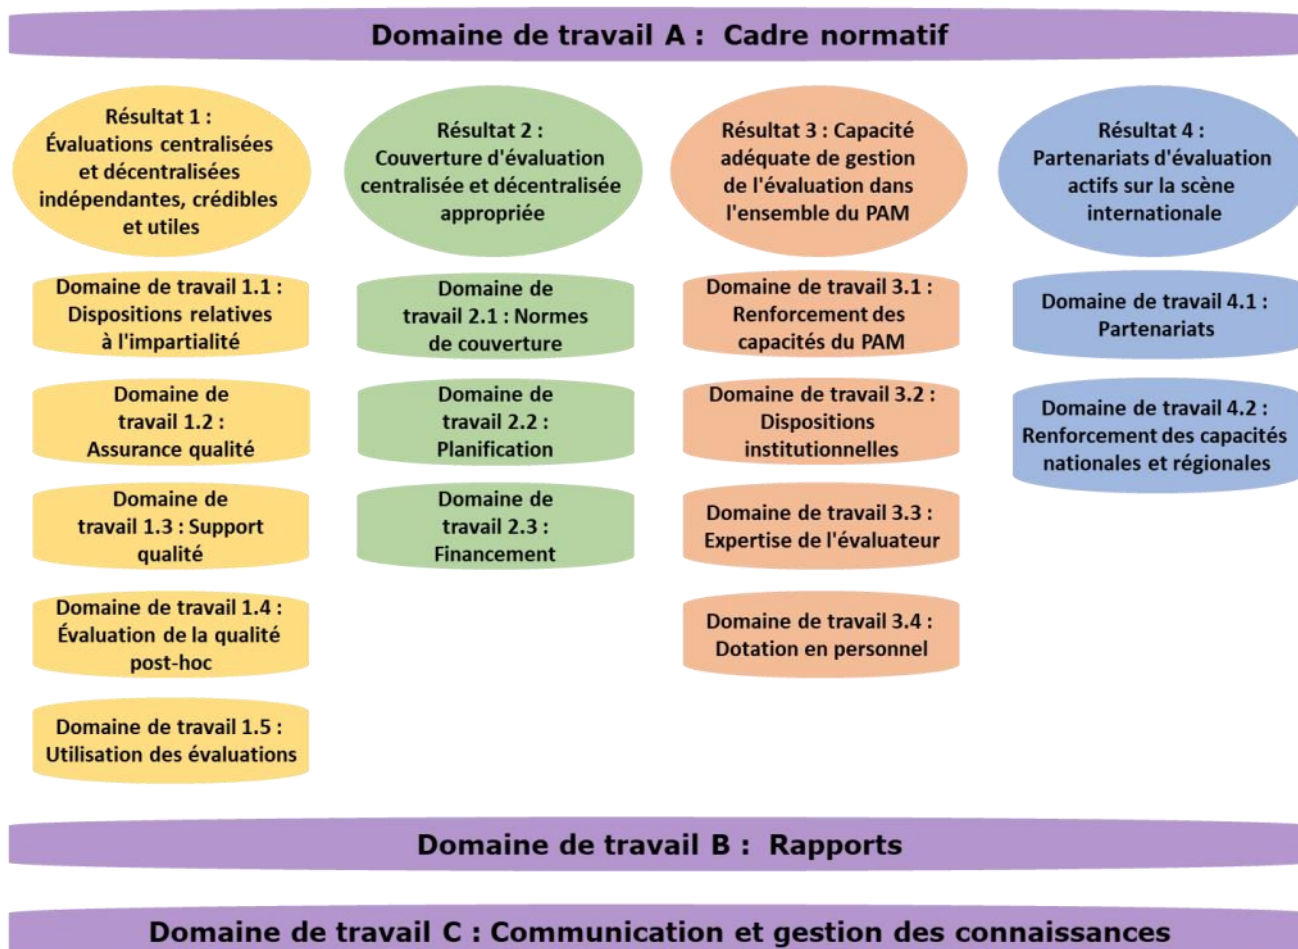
Domaine de travail A : Cadre normatif

Résultat 1 : Évaluations centralisées et décentralisées indépendantes, crédibles et utiles

Domaine de travail 1.1 : Dispositions relatives à l'impartialité

Domaine de travail 1.2 : Assurance qualité

Domaine de travail 1.3 : Support qualité

Domaine de travail 1.4 : Évaluation de la qualité post-hoc

Domaine de travail 1.5 : Utilisation des évaluations

Résultat 2 : Couverture d'évaluation centralisée et décentralisée appropriée

Domaine de travail 2.1 : Normes de couverture

Domaine de travail 2.2 : Planification

Domaine de travail 2.3 : Financement

Résultat 3 : Capacité adéquate de gestion de l'évaluation dans l'ensemble du PAM

Domaine de travail 3.1 : Renforcement des capacités du PAM

Domaine de travail 3.2 : Dispositions institutionnelles

Domaine de travail 3.3 : Expertise de l'évaluateur

Domaine de travail 3.4 : Dotation en personnel

Résultat 4 : Partenariats d'évaluation actifs sur la scène internationale

Domaine de travail 4.1 : Partenariats

Domaine de travail 4.2 : Renforcement des capacités nationales et régionales

Domaine de travail B : Rapports

Domaine de travail C : Communication et gestion des connaissances